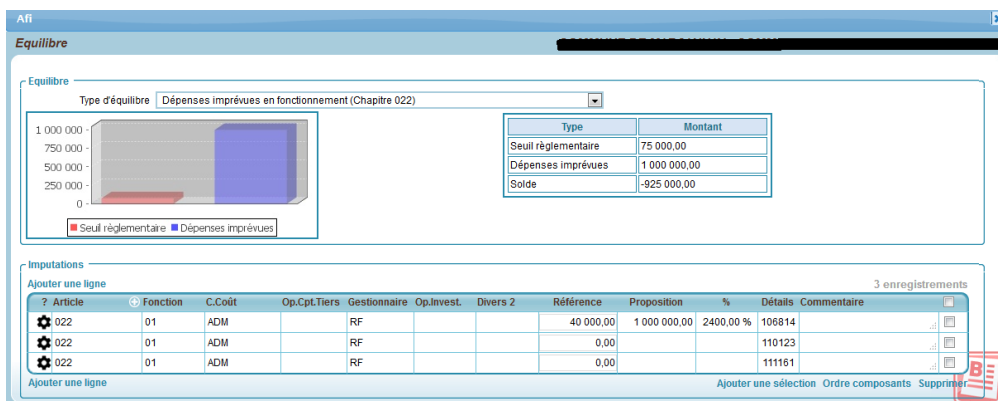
Afi

Equilibre

Equilibre

Type d'équilibre Dépenses imprévues en fonctionnement (Chapitre 022)

1 000 000
750 000
500 000
250 000
0

Seuil règlementaire Dépenses imprévues

| Type | Montant |
|---|---|
| Seuil règlementaire | 75 000,00 |
| Dépenses imprévues | 1 000 000,00 |
| Solde | -925 000,00 |

Imputations

Ajouter une ligne

3 enregistrements

| ? Article | Fonction | C.Coût | Op.Cpt.Tiers | Gestionnaire | Op.Invest. | Divers 2 | Référence | Proposition | % | Détails | Commentaire | |
|---|---|---|---|---|---|---|---|---|---|---|---|---|
| 022 | 01 | ADM | | RF | | | 40 000,00 | 1 000 000,00 | 2400,00 % | 106814 | | |
| 022 | 01 | ADM | | RF | | | 0,00 | | | 110123 | | |
| 022 | 01 | ADM | | RF | | | 0,00 | | | 111161 | | |

Ajouter une ligne

Ajouter une sélection Ordre composants Supprimer